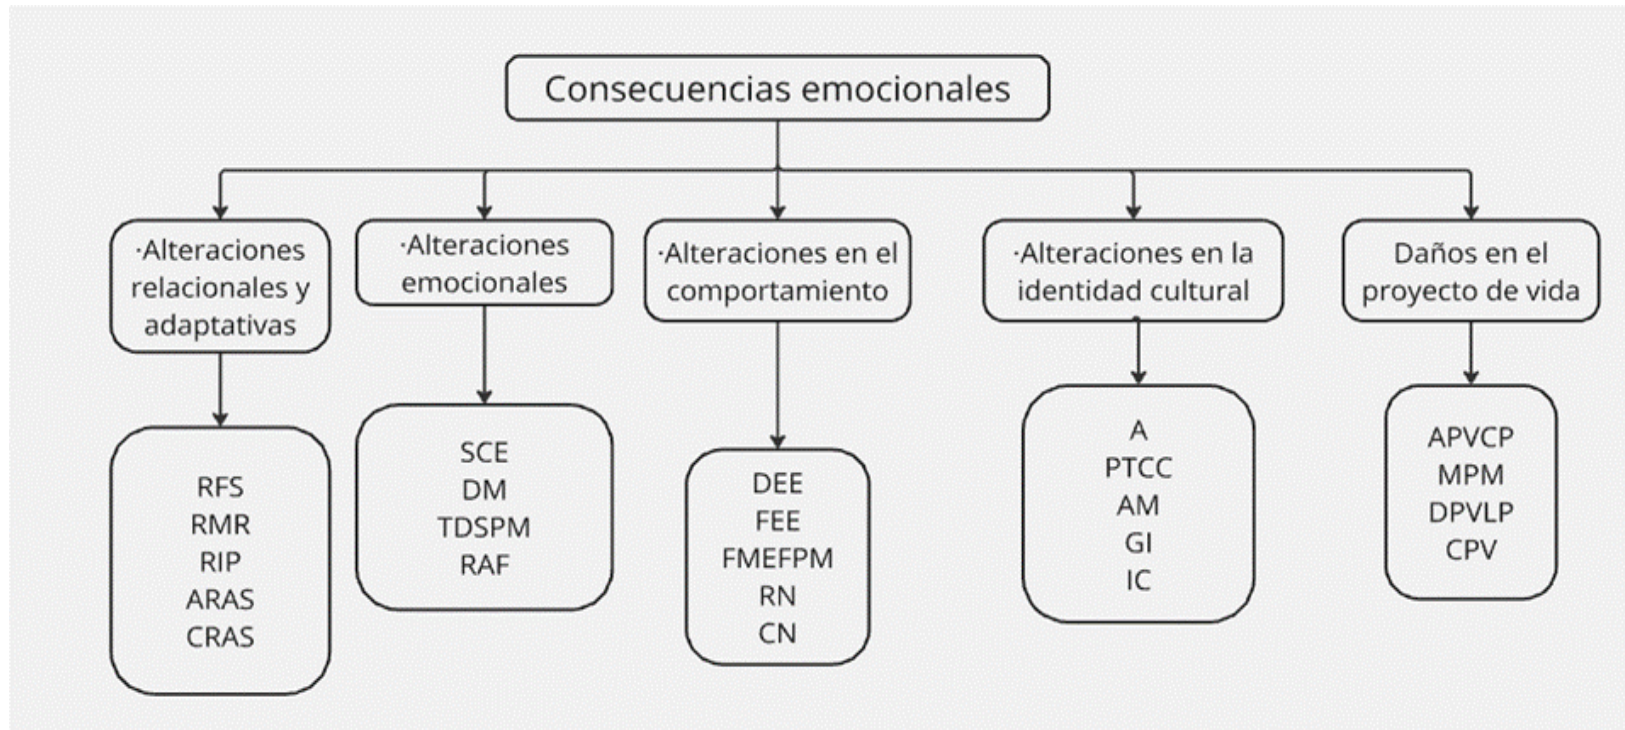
Consecuencias emocionales

·Alteraciones relacionales y adaptativas

RFS
RMR
RIP
ARAS
CRAS

·Alteraciones emocionales

SCE
DM
TDSPM
RAF

·Alteraciones en el comportamiento

DEE
FEE
FMEFPM
RN
CN

·Alteraciones en la identidad cultural

A
PTCC
AM
GI
IC

Daños en el proyecto de vida

APVCP
MPM
DPVLP
CPV